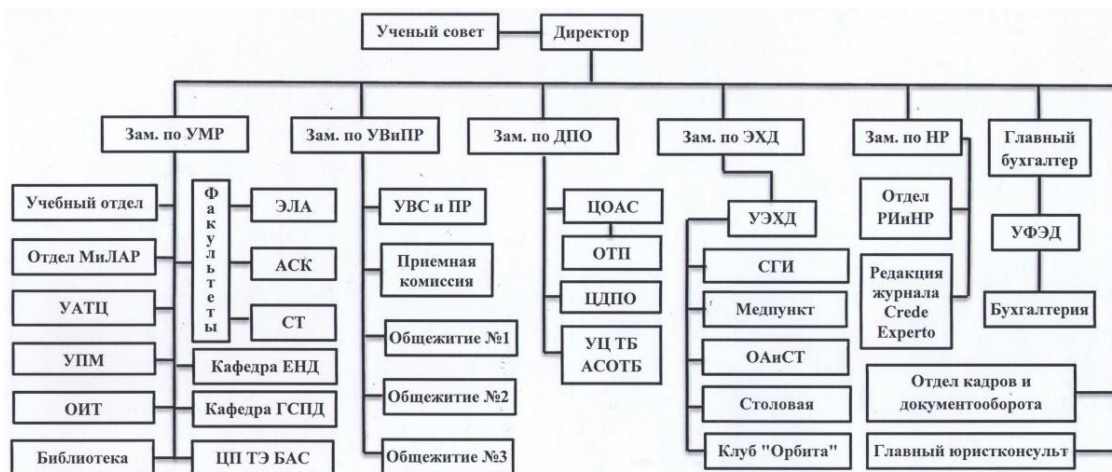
Ученый совет

Директор

Зам. по УМР

Зам. по УВиПР

Зам. по ДПО

Зам. по ЭХД

Зам. по НР

Главный бухгалтер

Учебный отдел

Отдел МиЛАР

УАТЦ

УПМ

ОИТ

Библиотека

Факультеты

ЭЛА

АСК

СТ

Кафедра ЕНД

Кафедра ГСПД

ЦП ТЭ БАС

УВС и ПР

Приемная комиссия

Общежитие №1

Общежитие №2

Общежитие №3

ЦОАС

ОТП

ЦДПО

УЦ ТБ АСОТБ

УЭХД

СГИ

Медпункт

ОАиСТ

Столовая

Клуб "Орбита"

Отдел РИиНР

Редакция журнала Crede Experto

УФЭД

Бухгалтерия

Отдел кадров и документооборота

Главный юристконсульт